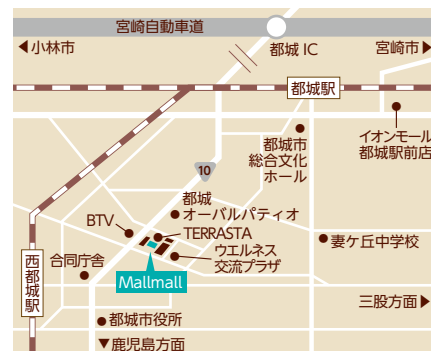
宮崎自動車道

◀小林市

都城 IC

宮崎市▶

都城駅

イオンモール
都城駅前店

都城市
総合文化
ホール

10

都城
オーバルパティオ

BTV

TERRASTA

妻ケ丘中学校

ウエルネス
交流プラザ

合同庁舎

西都城駅

Mallmall

三股方面▶

都城市役所

▼鹿児島方面